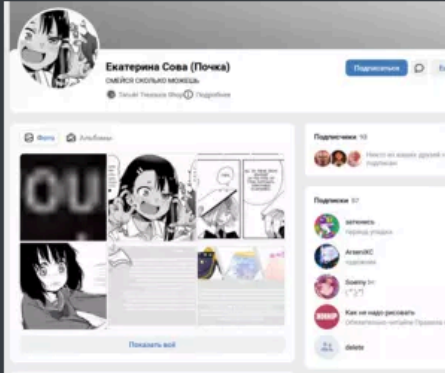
Екатерина Сова (Почка)
СМЕЙСЯ СКОЛЬКО МОЖЕШЬ
Seoul Treasure Shop Подробнее

Подписаться

Фото
Альбомы

OU

Показать всё

Подписчики 10
Никого из ваших друзей нет среди подписчиков

Подписки 37
затемись
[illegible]
ArsenXC
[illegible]
Soemy.b=
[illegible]
Как не надо рисовать
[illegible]
delete